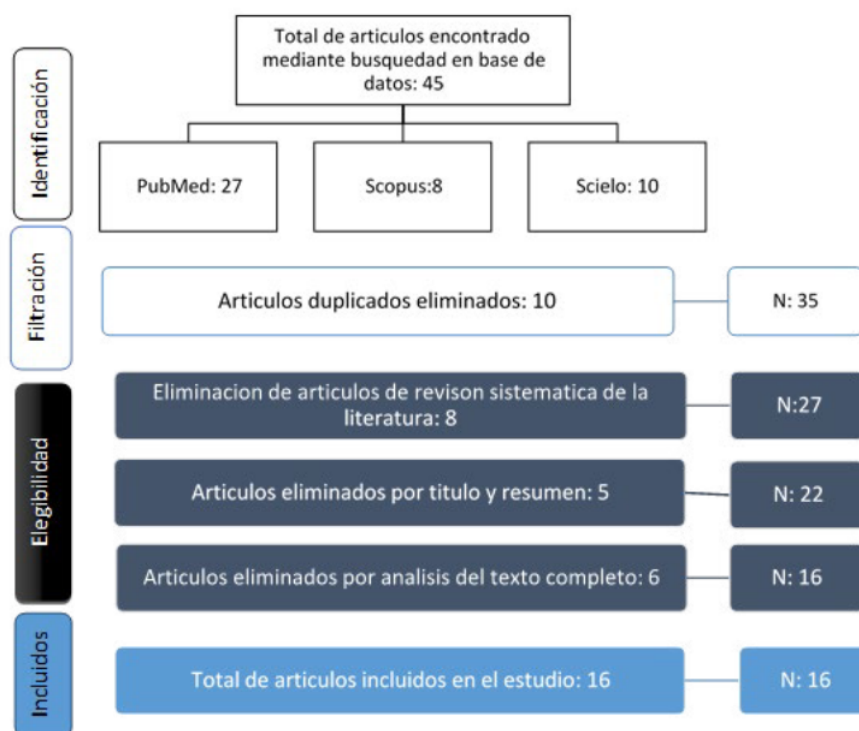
Identificación

Total de articulos encontrado mediante busquedad en base de datos: 45

PubMed: 27

Scopus:8

Scielo: 10

Filtración

Articulos duplicados eliminados: 10

N: 35

Elegibilidad

Eliminacion de articulos de revison sistematica de la literatura: 8

N:27

Articulos eliminados por titulo y resumen: 5

N: 22

Articulos eliminados por analisis del texto completo: 6

N: 16

Incluidos

Total de articulos incluidos en el estudio: 16

N: 16